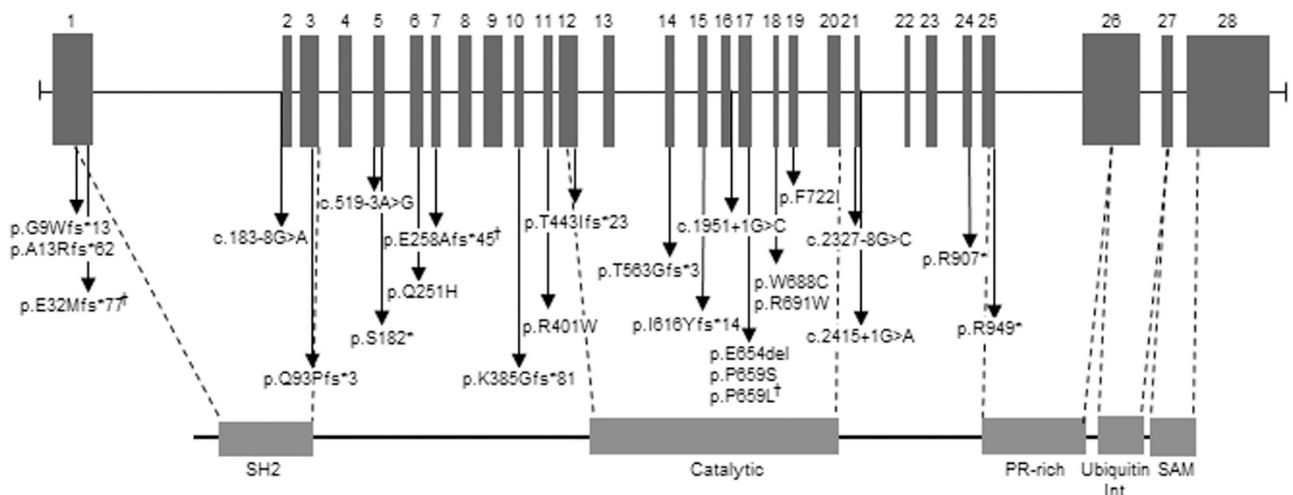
1 2 3 4 5 6 7 8 9 10 11 12 13 14 15 16 17 18 19 20 21 22 23 24 25 26 27 28

p.G9Wfs*13
p.A13Rfs*62
p.E32Mfs*77†
c.183-8G>A
c.519-3A>G
p.E258Afs*45†
p.Q251H
p.S182*
p.Q93Pfs*3
p.T443Ifs*23
p.R401W
p.K385Gfs*81
p.T563Gfs*3
p.I616Yfs*14
c.1951+1G>C
p.F722I
p.W688C
p.R691W
p.E654del
p.P659S
p.P659L†
c.2327-8G>C
c.2415+1G>A
p.R907*
p.R949*

SH2
Catalytic
PR-rich
Ubiquitin Int
SAM